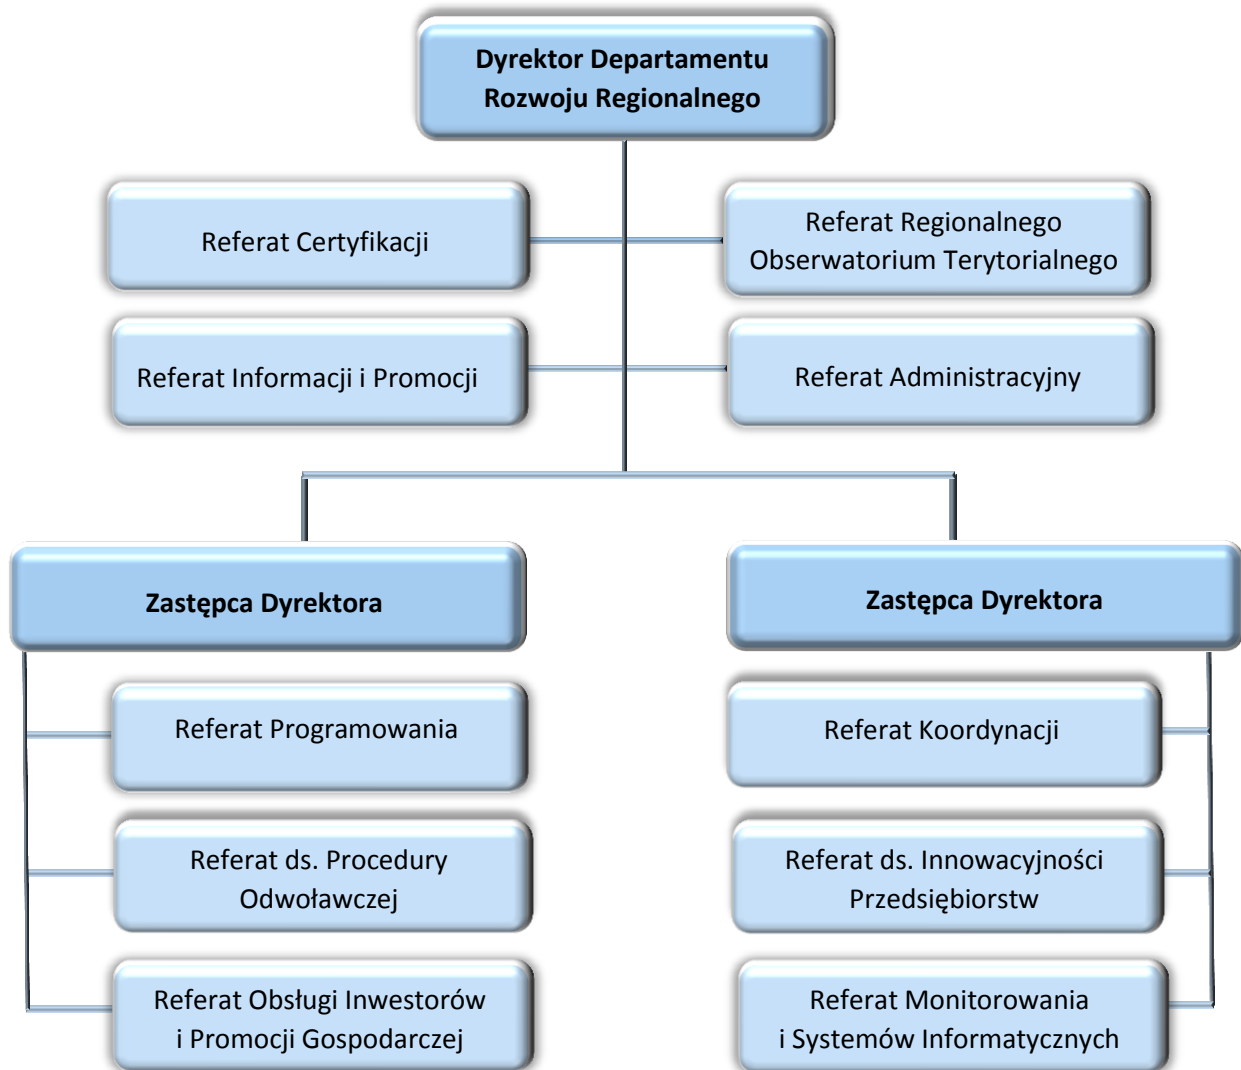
Dyrektor Departamentu Rozwoju Regionalnego

Referat Certyfikacji

Referat Regionalnego Obserwatorium Terytorialnego

Referat Informacji i Promocji

Referat Administracyjny

Zastępca Dyrektora

Zastępca Dyrektora

Referat Programowania

Referat ds. Procedury Odwoławczej

Referat Obsługi Inwestorów i Promocji Gospodarczej

Referat Koordynacji

Referat ds. Innowacyjności Przedsiębiorstw

Referat Monitorowania i Systemów Informatycznych